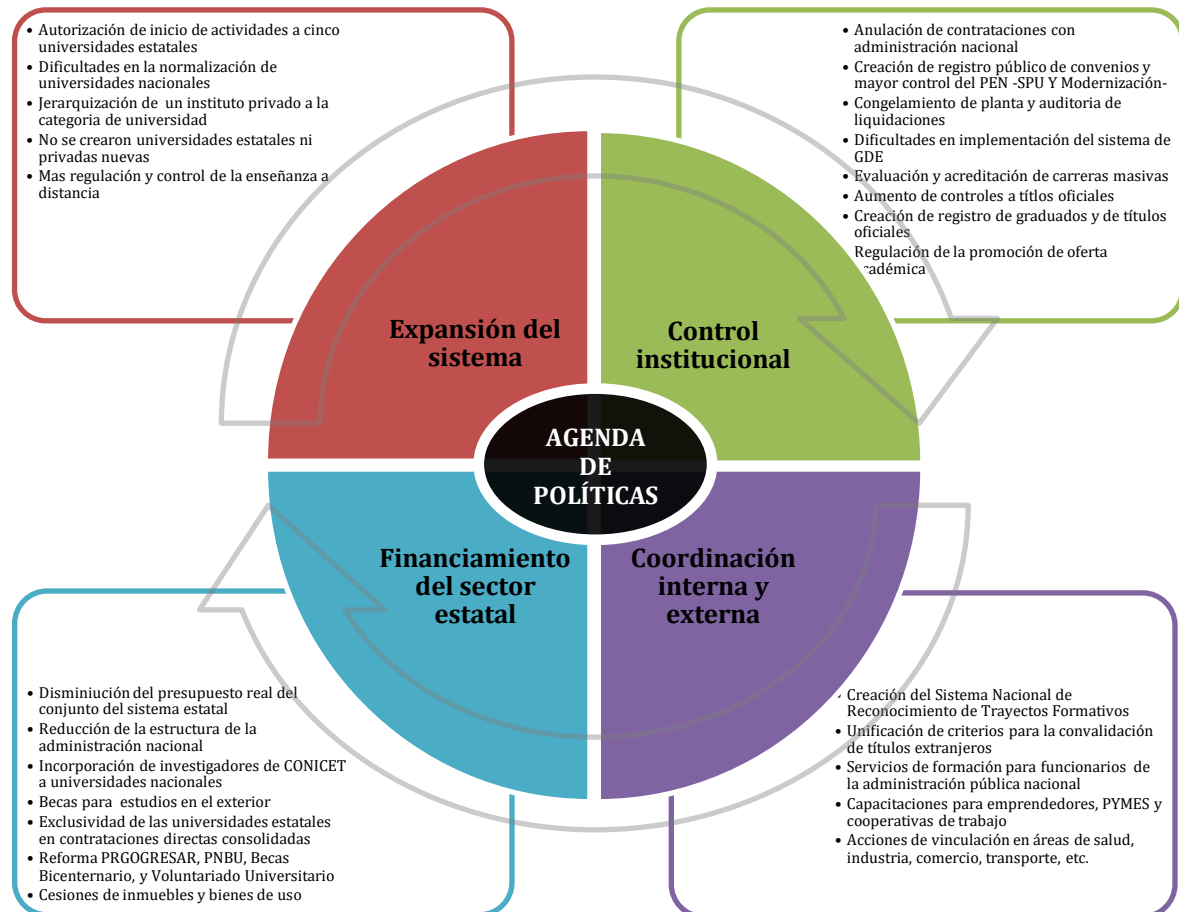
• Autorización de inicio de actividades a cinco universidades estatales
• Dificultades en la normalización de universidades nacionales
• Jerarquización de un instituto privado a la categoria de universidad
• No se crearon universidades estatales ni privadas nuevas
• Mas regulación y control de la enseñanza a distancia

• Anulación de contrataciones con administración nacional
• Creación de registro público de convenios y mayor control del PEN -SPU Y Modernización-
• Congelamiento de planta y auditoria de liquidaciones
• Dificultades en implementación del sistema de GDE
• Evaluación y acreditación de carreras masivas
• Aumento de controles a títlos oficiales
• Creación de registro de graduados y de títulos oficiales
Regulación de la promoción de oferta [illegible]adémica

Expansión del sistema

Control institucional

AGENDA DE POLÍTICAS

Financiamiento del sector estatal

Coordinación interna y externa

• Disminiución del presupuesto real del conjunto del sistema estatal
• Reducción de la estructura de la administración nacional
• Incorporación de investigadores de CONICET a universidades nacionales
• Becas para estudios en el exterior
• Exclusividad de las universidades estatales en contrataciones directas consolidadas
• Reforma PRGOGRESAR, PNBU, Becas Bicenternario, y Voluntariado Universitario
• Cesiones de inmuebles y bienes de uso

• Creación del Sistema Nacional de Reconocimiento de Trayectos Formativos
• Unificación de criterios para la convalidación de títulos extranjeros
• Servicios de formación para funcionarios de la administración pública nacional
• Capacitaciones para emprendedores, PYMES y cooperativas de trabajo
• Acciones de vinculación en áreas de salud, industria, comercio, transporte, etc.